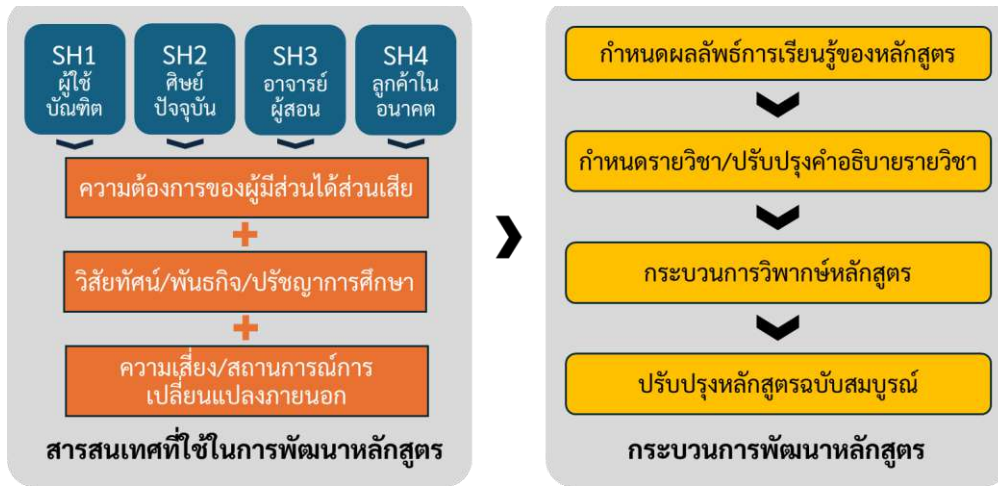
SH1
ผู้ใช้
บัณฑิต

SH2
ศิษย์
ปัจจุบัน

SH3
อาจารย์
ผู้สอน

SH4
ลูกค้าใน
อนาคต

ความต้องการของผู้มีส่วนได้ส่วนเสีย

+

วิสัยทัศน์/พันธกิจ/ปรัชญาการศึกษา

+

ความเสี่ยง/สถานการณ์การเปลี่ยนแปลงภายนอก

สารสนเทศที่ใช้ในการพัฒนาหลักสูตร

กำหนดผลลัพธ์การเรียนรู้ของหลักสูตร

กำหนดรายวิชา/ปรับปรุงคำอธิบายรายวิชา

กระบวนการวิพากษ์หลักสูตร

ปรับปรุงหลักสูตรฉบับสมบูรณ์

กระบวนการพัฒนาหลักสูตร